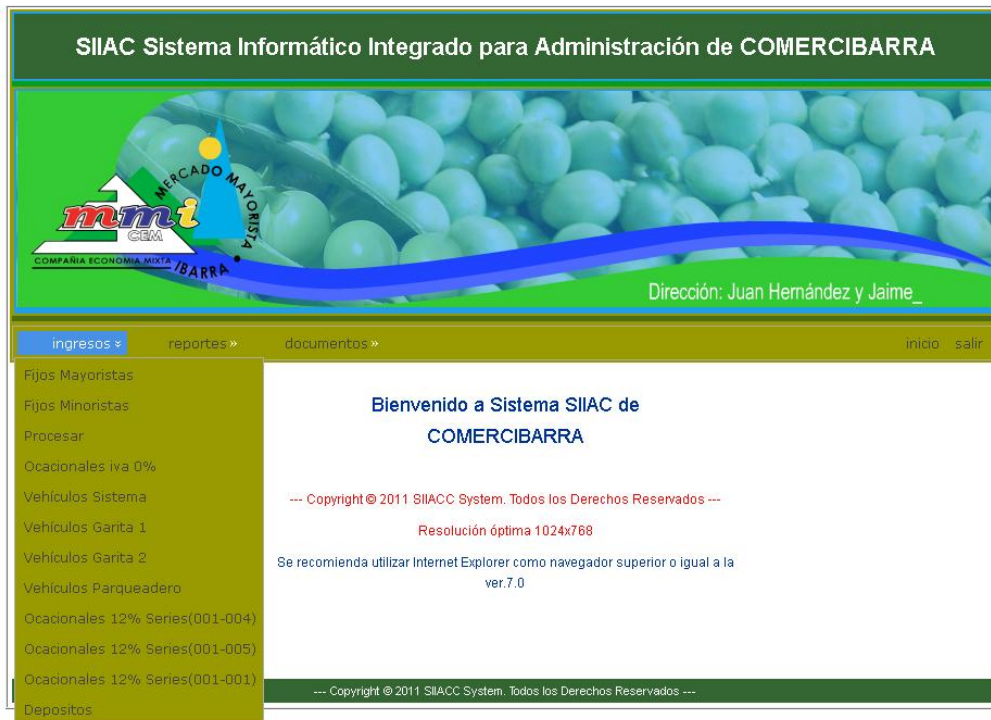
SIIAC Sistema Informático Integrado para Administración de COMERCIBARRA

MERCADO MAYORISTA
mmi
CEM
COMPAÑIA ECONOMIA MIXTA
IBARRA

Dirección: Juan Hernández y Jaime_

ingresos » reportes » documentos » inicio salir

Fijos Mayoristas
Fijos Minoristas
Procesar
Ocacionales iva 0%
Vehículos Sistema
Vehículos Garita 1
Vehículos Garita 2
Vehículos Parqueadero
Ocacionales 12% Series(001-004)
Ocacionales 12% Series(001-005)
Ocacionales 12% Series(001-001)
Depositos

Bienvenido a Sistema SIIAC de COMERCIBARRA

--- Copyright © 2011 SIIACC System. Todos los Derechos Reservados ---

Resolución óptima 1024x768

Se recomienda utilizar Internet Explorer como navegador superior o igual a la ver.7.0

--- Copyright © 2011 SIIACC System. Todos los Derechos Reservados ---